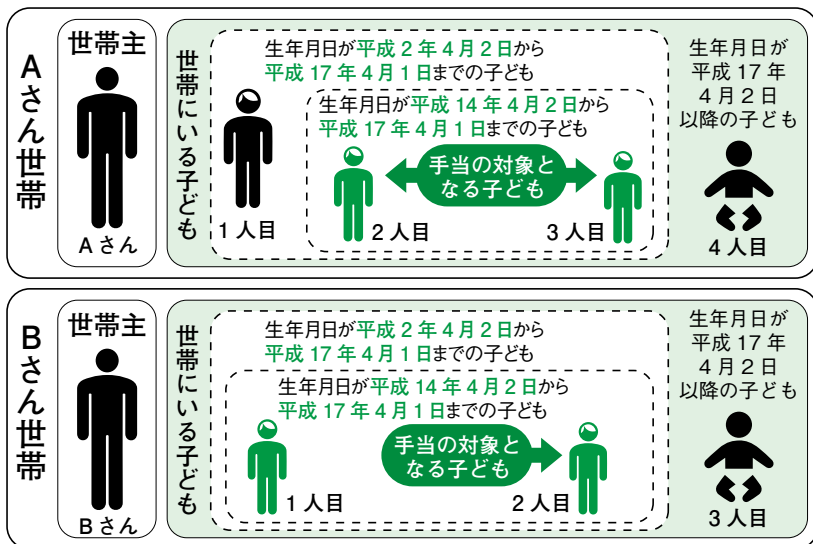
Aさん世帯

世帯主

Aさん

世帯にいる子ども

生年月日が平成2年4月2日から平成17年4月1日までの子ども

生年月日が平成14年4月2日から平成17年4月1日までの子ども

手当の対象となる子ども

1人目

2人目

3人目

生年月日が平成17年4月2日以降の子ども

4人目

Bさん世帯

世帯主

Bさん

世帯にいる子ども

生年月日が平成2年4月2日から平成17年4月1日までの子ども

生年月日が平成14年4月2日から平成17年4月1日までの子ども

手当の対象となる子ども

1人目

2人目

生年月日が平成17年4月2日以降の子ども

3人目